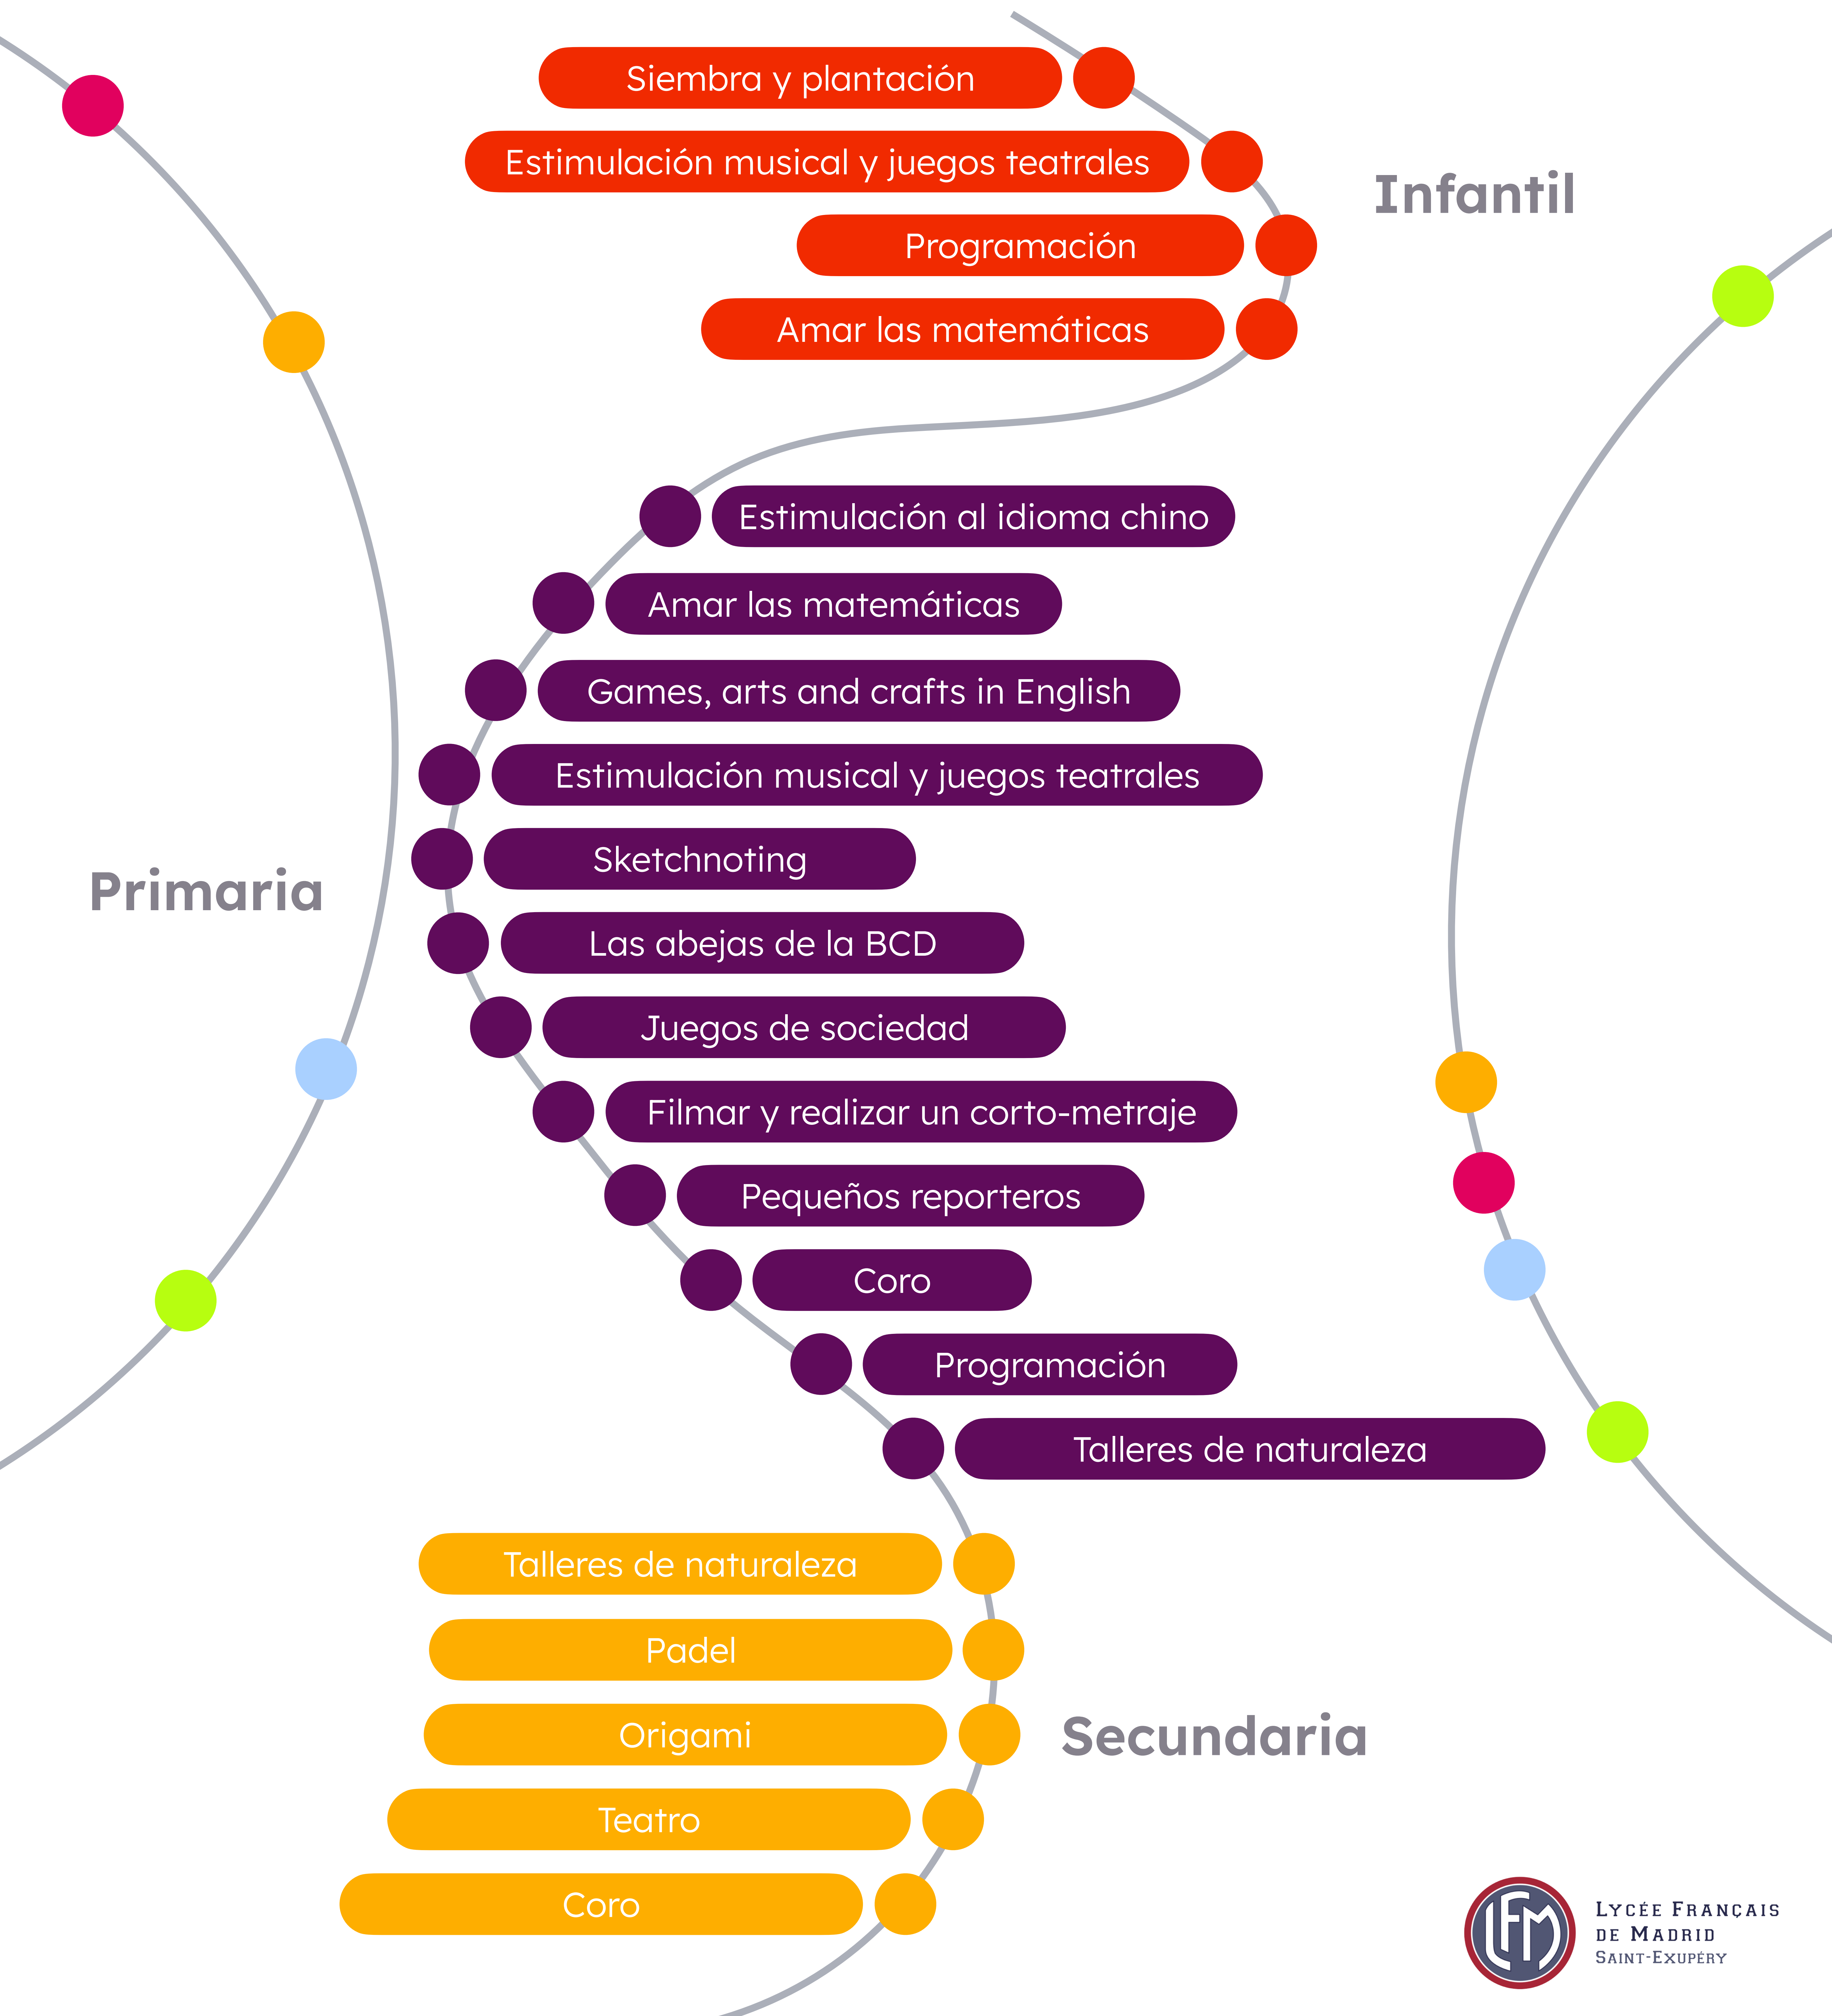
Siembra y plantación
Estimulación musical y juegos teatrales
Programación
Amar las matemáticas

Infantil

Estimulación al idioma chino
Amar las matemáticas
Games, arts and crafts in English
Estimulación musical y juegos teatrales
Sketchnoting
Las abejas de la BCD
Juegos de sociedad
Filmar y realizar un corto-metraje
Pequeños reporteros
Coro
Programación
Talleres de naturaleza

Primaria

Talleres de naturaleza
Padel
Origami
Teatro
Coro

Secundaria

LFM
Lycée Français de Madrid
Saint-Exupéry